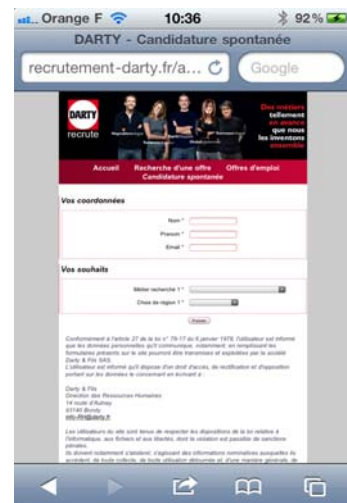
Orange F 10:36 92 %
DARTY - Candidature spontanée
recrutement-darty.fr/a...
Google

DARTY recrute
Des métiers tellement en avance que nous les inventons ensemble

Accueil Recherche d'une offre Offres d'emploi
Candidature spontanée

Vos coordonnées
Nom *
Prénom *
Email *

Vos souhaits
Métier recherché 1 *
Choix de région 1 *

Postuler

Conformément à l'article 27 de la loi n° 78-17 du 6 janvier 1978, l'utilisateur est informé que les données personnelles qu'il communique, notamment, en remplissant les formulaires présents sur le site pourront être transmises et exploitées par la société Darty & Fils SAS.
L'utilisateur est informé qu'il dispose d'un droit d'accès, de rectification et d'opposition portant sur les données le concernant en écrivant à :

Darty & Fils
Direction des Ressources Humaines
14 route d'Aulnay
93140 Bondy
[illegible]@darty.fr

Les utilisateurs du site sont tenus de respecter les dispositions de la loi relative à l'informatique, aux fichiers et aux libertés, dont la violation est passible de sanctions pénales.
Ils doivent notamment s'abstenir, s'agissant des informations nominatives auxquelles ils accèdent, de toute collecte, de toute utilisation détournée et, d'une manière générale, de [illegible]